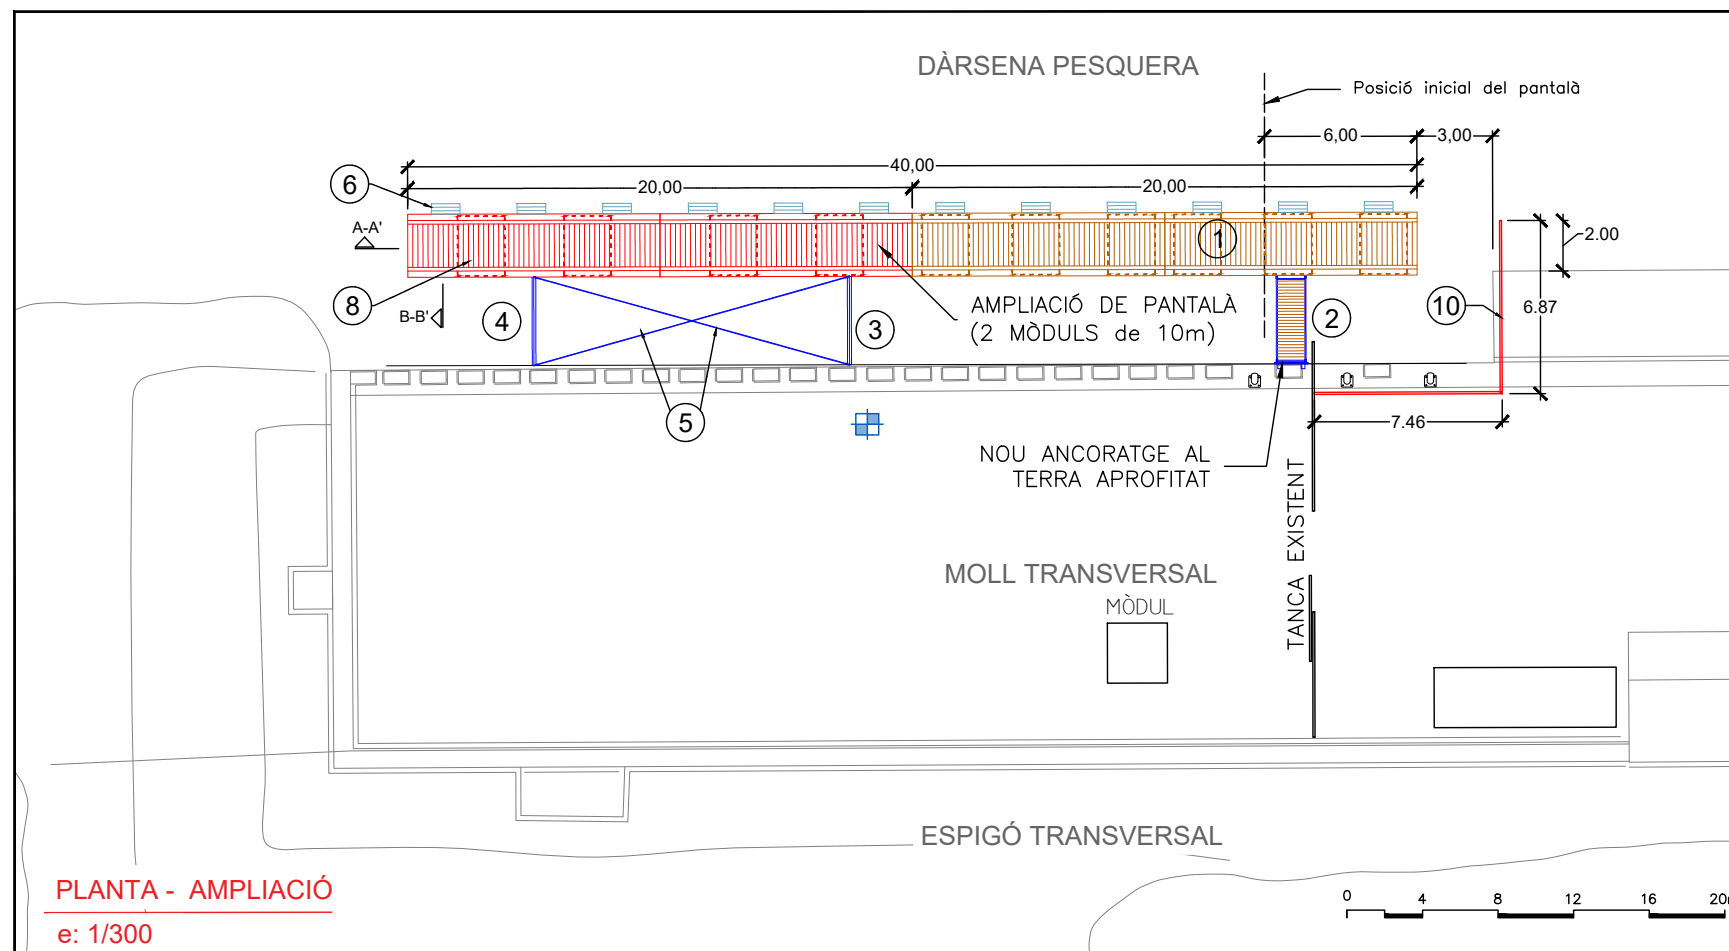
DÀRSENA PESQUERA

Posició inicial del pantalà

6,00
3,00
40,00
20,00
20,00
6
A-A'
1
2.00
8
B-B'
4
3
AMPLIACIÓ DE PANTALÀ
(2 MÒDULS de 10m)
2
10
6.87
5
7.46
NOU ANCORATGE AL TERRA APROFITAT
TANCA EXISTENT
MOLL TRANSVERSAL
MÒDUL
ESPIGÓ TRANSVERSAL

PLANTA - AMPLIACIÓ
e: 1/300

0
4
8
12
16
20m